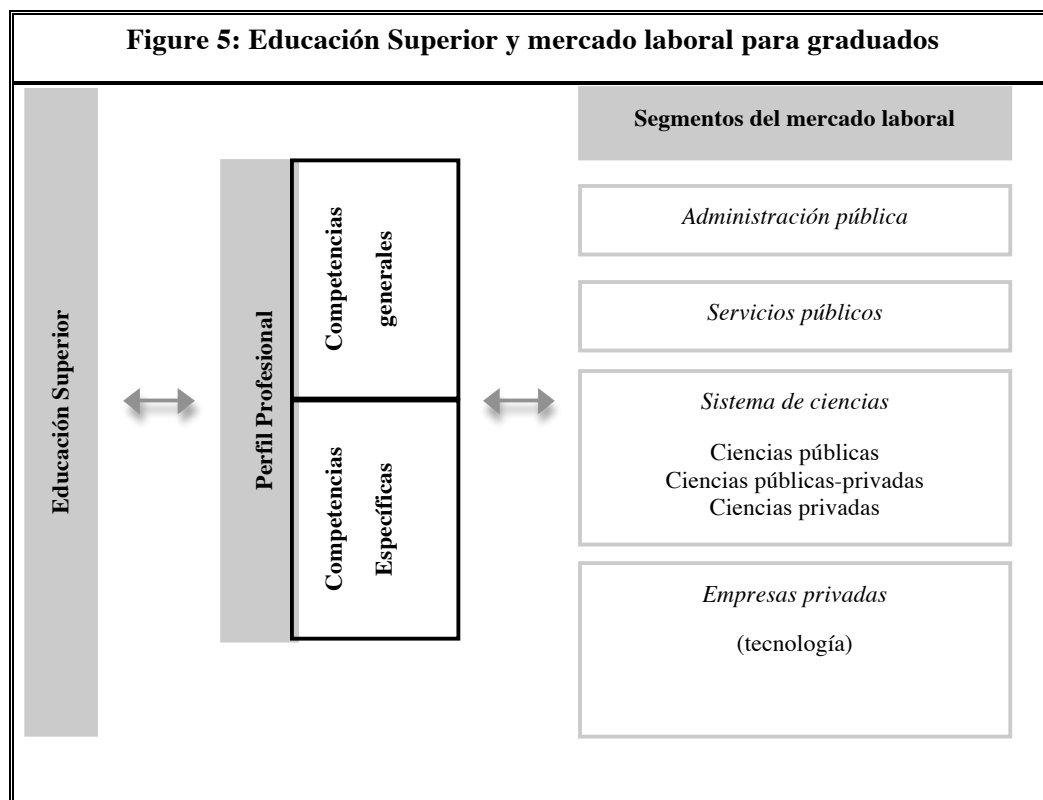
Figure 5: Educación Superior y mercado laboral para graduados

Educación Superior

Perfil Profesional

Competencias generales

Competencias Específicas

Segmentos del mercado laboral

Administración pública

Servicios públicos

Sistema de ciencias

Ciencias públicas
Ciencias públicas-privadas
Ciencias privadas

Empresas privadas

(tecnología)